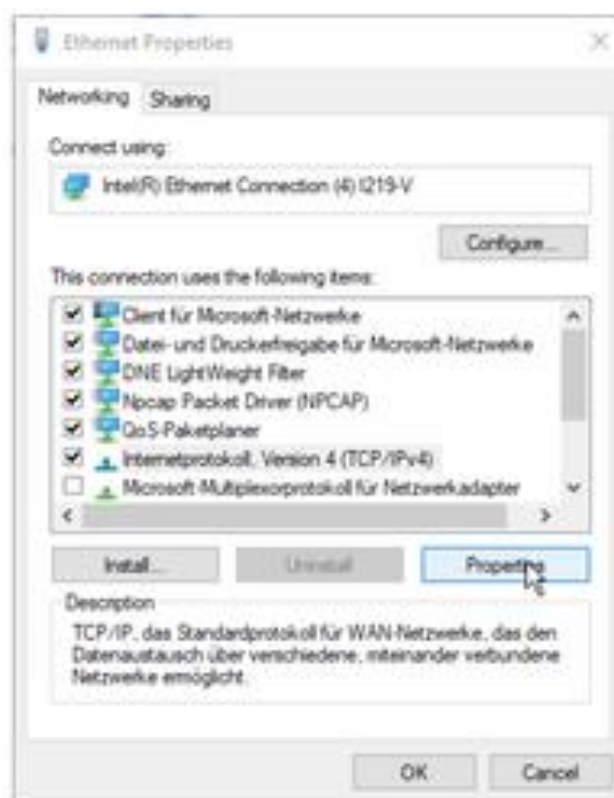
Ethernet Properties

Networking Sharing

Connect using:

Intel(R) Ethernet Connection (4) I219-V

Configure...

This connection uses the following items:

Client für Microsoft-Netzwerke
Datei- und Druckerfreigabe für Microsoft-Netzwerke
DNE LightWeight Filter
Npcap Packet Driver (NPCAP)
QoS-Paketplaner
Internetprotokoll, Version 4 (TCP/IPv4)
Microsoft-Multiplexorprotokoll für Netzwerkadapter

Install... Uninstall Properties

Description

TCP/IP, das Standardprotokoll für WAN-Netzwerke, das den Datenaustausch über verschiedene, miteinander verbundene Netzwerke ermöglicht.

OK Cancel